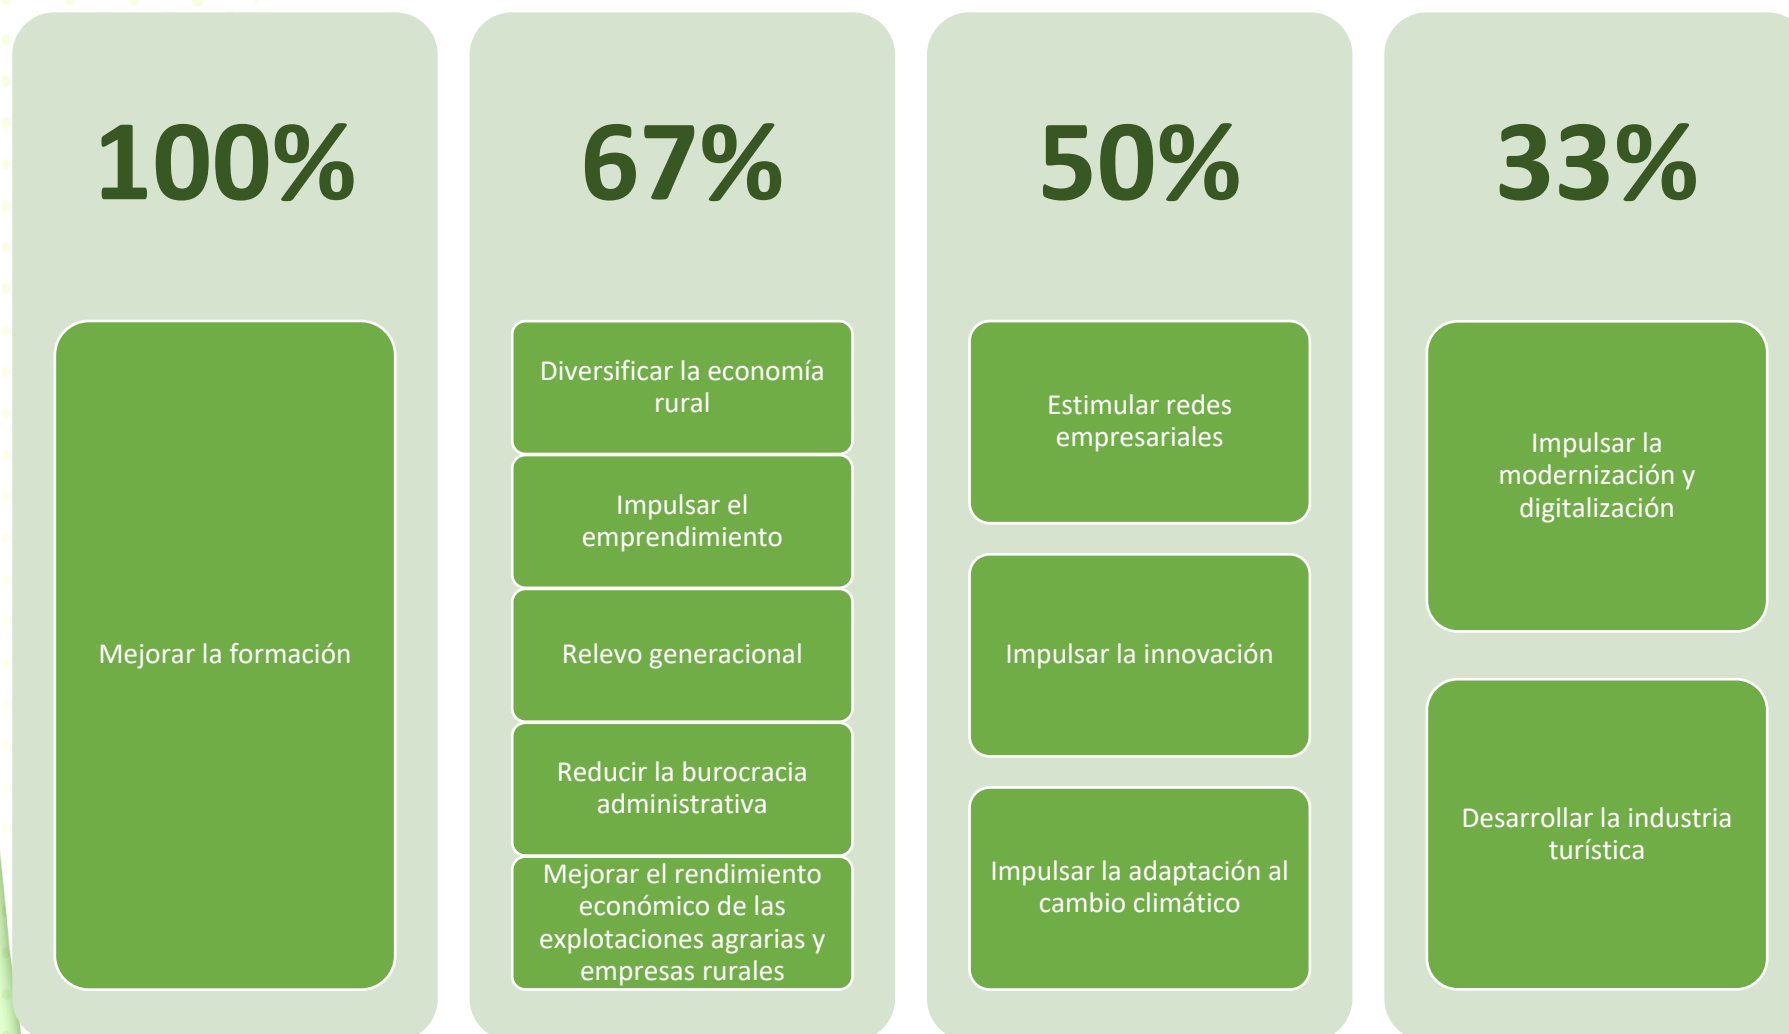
100%

Mejorar la formación

67%

Diversificar la economía rural

Impulsar el emprendimiento

Relevo generacional

Reducir la burocracia administrativa

Mejorar el rendimiento económico de las explotaciones agrarias y empresas rurales

50%

Estimular redes empresariales

Impulsar la innovación

Impulsar la adaptación al cambio climático

33%

Impulsar la modernización y digitalización

Desarrollar la industria turística